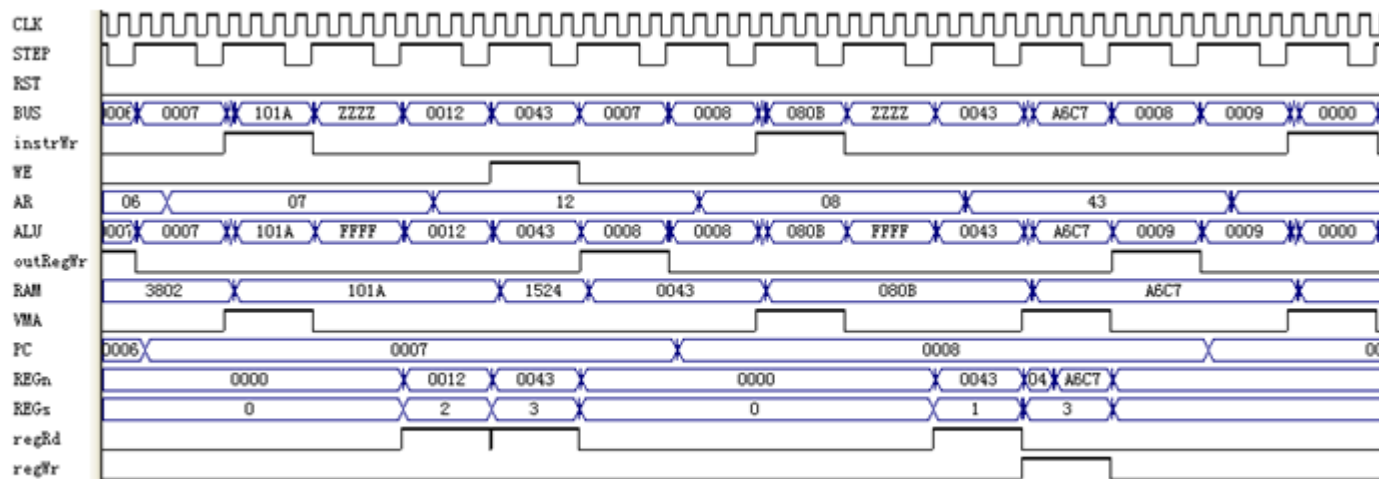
CLK
STEP
RST
BUS 0006 0007 101A ZZZZ 0012 0043 0007 0008 080B ZZZZ 0043 A6C7 0008 0009 0000
instrWr
WE
AR 06 07 12 08 43
ALU 0007 0007 101A FFFF 0012 0043 0008 0008 080B FFFF 0043 A6C7 0009 0009 0000
outRegWr
RAM 3802 101A 1524 0043 080B A6C7
VMA
PC 0006 0007 0008 00
REGn 0000 0012 0043 0000 0043 04 A6C7
REGs 0 2 3 0 1 3
regRd
regWr